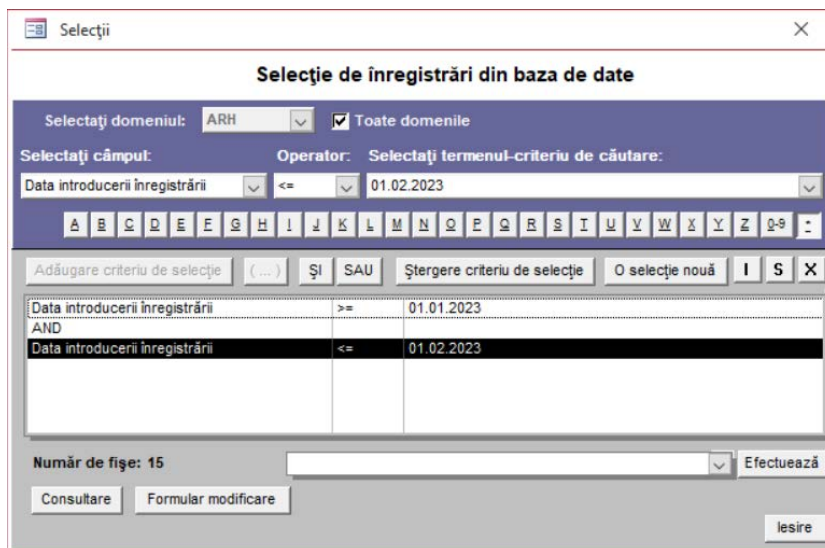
Selecţii

Selecţie de înregistrări din baza de date

Selectaţi domeniul: ARH

Toate domenile

Selectaţi câmpul:

Operator:

Selectaţi termenul-criteriu de căutare:

Data introducerii înregistrării

<=

01.02.2023

A B C D E F G H I J K L M N O P Q R S T U V W X Y Z 0-9 *

Adăugare criteriu de selecţie

( ... )

ŞI

SAU

Ştergere criteriu de selecţie

O selecţie nouă

I

S

X

| | | |
|---|---|---|
| Data introducerii înregistrării | >= | 01.01.2023 |
| AND | | |
| Data introducerii înregistrării | <= | 01.02.2023 |

Număr de fişe: 15

Efectuează

Consultare

Formular modificare

Iesire